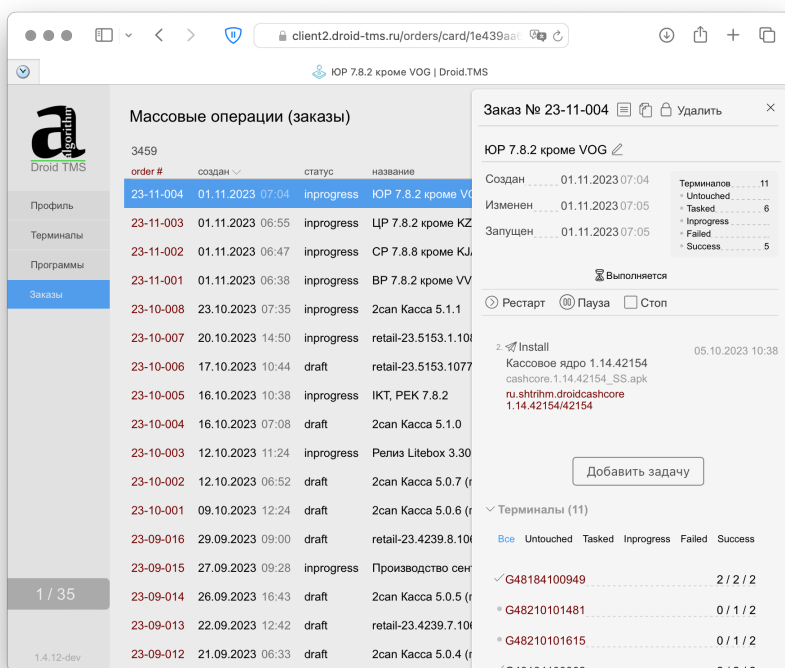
client2.droid-tms.ru/orders/card/1e439aa

ЮР 7.8.2 кроме VOG | Droid.TMS

algorithm
Droid TMS

Профиль
Терминалы
Программы
Заказы

1 / 35

1.4.12-dev

Массовые операции (заказы)

3459

| order # | создан | статус | название |
|---|---|---|---|
| 23-11-004 | 01.11.2023 07:04 | inprogress | ЮР 7.8.2 кроме VO |
| 23-11-003 | 01.11.2023 06:55 | inprogress | ЦР 7.8.2 кроме KZ |
| 23-11-002 | 01.11.2023 06:47 | inprogress | СР 7.8.8 кроме KJ |
| 23-11-001 | 01.11.2023 06:38 | inprogress | ВР 7.8.2 кроме VV |
| 23-10-008 | 23.10.2023 07:35 | inprogress | 2can Касса 5.1.1 |
| 23-10-007 | 20.10.2023 14:50 | inprogress | retail-23.5153.1.108 |
| 23-10-006 | 17.10.2023 10:44 | draft | retail-23.5153.1077 |
| 23-10-005 | 16.10.2023 10:38 | inprogress | IKT, PEK 7.8.2 |
| 23-10-004 | 16.10.2023 07:08 | draft | 2can Касса 5.1.0 |
| 23-10-003 | 12.10.2023 11:24 | inprogress | Релиз Litebox 3.30 |
| 23-10-002 | 12.10.2023 06:52 | draft | 2can Касса 5.0.7 ( |
| 23-10-001 | 09.10.2023 12:24 | draft | 2can Касса 5.0.6 ( |
| 23-09-016 | 29.09.2023 09:00 | draft | retail-23.4239.8.10 |
| 23-09-015 | 27.09.2023 09:28 | inprogress | Производство сен |
| 23-09-014 | 26.09.2023 16:43 | draft | 2can Касса 5.0.5 ( |
| 23-09-013 | 22.09.2023 12:42 | draft | retail-23.4239.7.10 |
| 23-09-012 | 21.09.2023 06:33 | draft | 2can Касса 5.0.4 ( |

Заказ № 23-11-004 Удалить

ЮР 7.8.2 кроме VOG

Создан 01.11.2023 07:04
Изменен 01.11.2023 07:05
Запущен 01.11.2023 07:05

Терминалов 11
Untouched
Tasked 6
Inprogress
Failed
Success 5

Выполняется

Рестарт Пауза Стоп

2. Install
Кассовое ядро 1.14.42154
cashcore.1.14.42154_SS.apk
ru.shtrihm.droidcashcore
1.14.42154/42154
05.10.2023 10:38

Добавить задачу

Терминалы (11)

Все Untouched Tasked Inprogress Failed Success

G48184100949 2 / 2 / 2
G48210101481 0 / 1 / 2
G48210101615 0 / 1 / 2